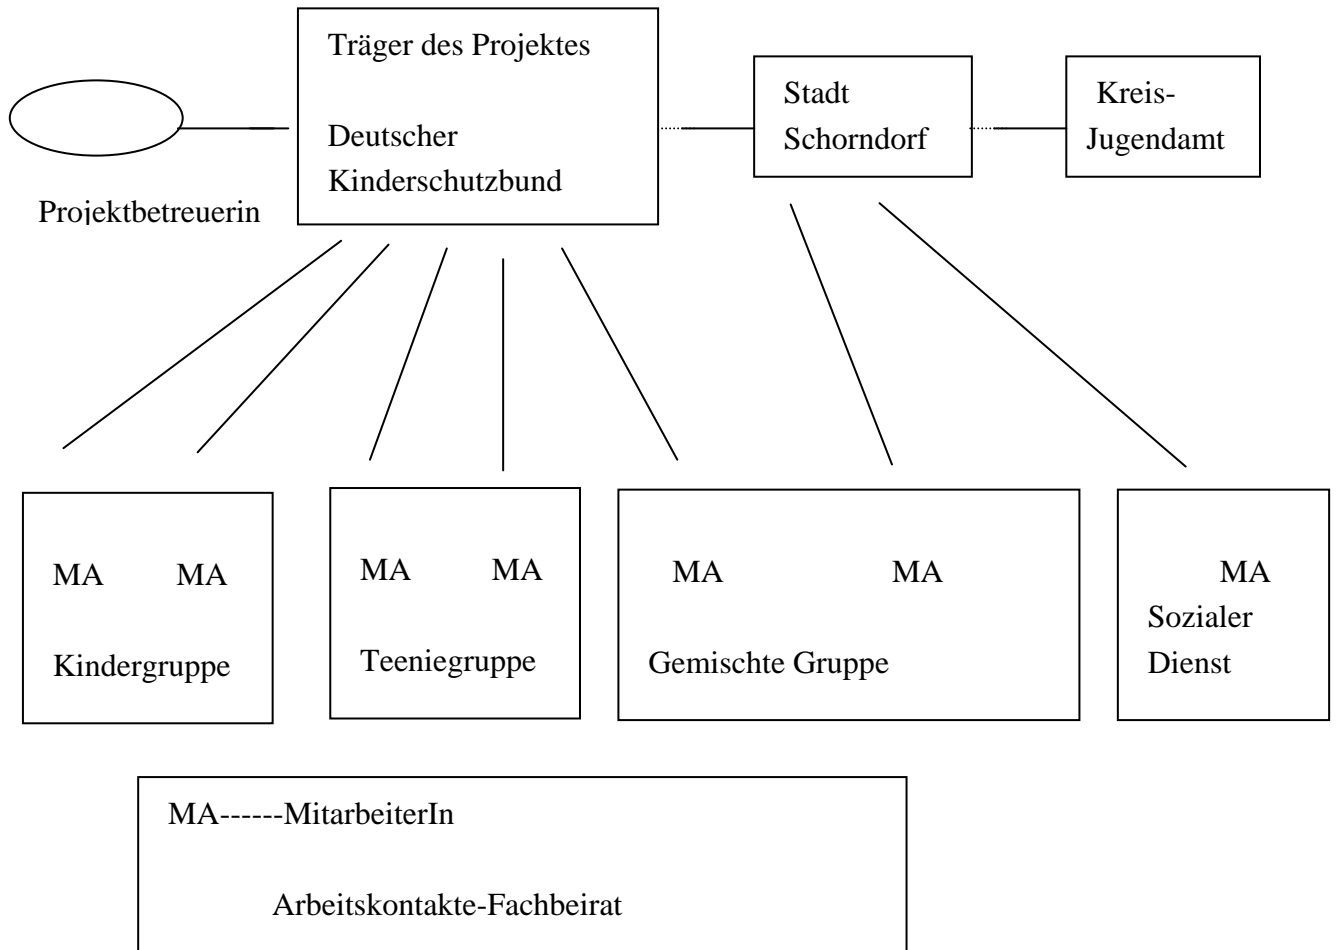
Träger des Projektes

Deutscher Kinderschutzbund

Stadt Schorndorf

Kreis-Jugendamt

Projektbetreuerin

MA MA

Kindergruppe

MA MA

Teeniegruppe

MA MA

Gemischte Gruppe

MA

Sozialer Dienst

MA------MitarbeiterIn

Arbeitskontakte-Fachbeirat